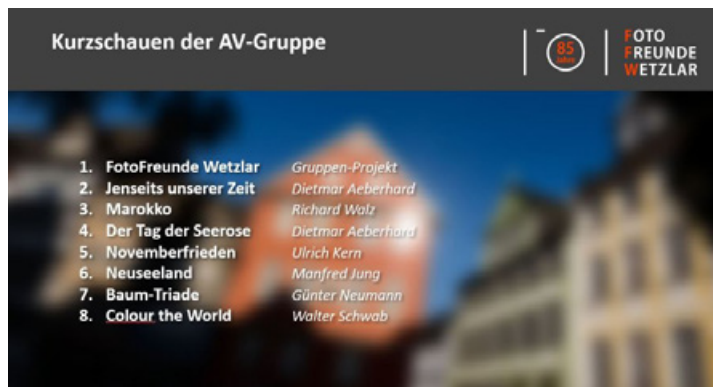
Kurzschauen der AV-Gruppe

85 Jahre

FOTO
FREUNDE
WETZLAR

| | |
|---|---|
| 1. FotoFreunde Wetzlar | Gruppen-Projekt |
| 2. Jenseits unserer Zeit | Dietmar Aeberhard |
| 3. Marokko | Richard Walz |
| 4. Der Tag der Seerose | Dietmar Aeberhard |
| 5. Novemberfrieden | Ulrich Kern |
| 6. Neuseeland | Manfred Jung |
| 7. Baum-Triade | Günter Neumann |
| 8. Colour the World | Walter Schwab |